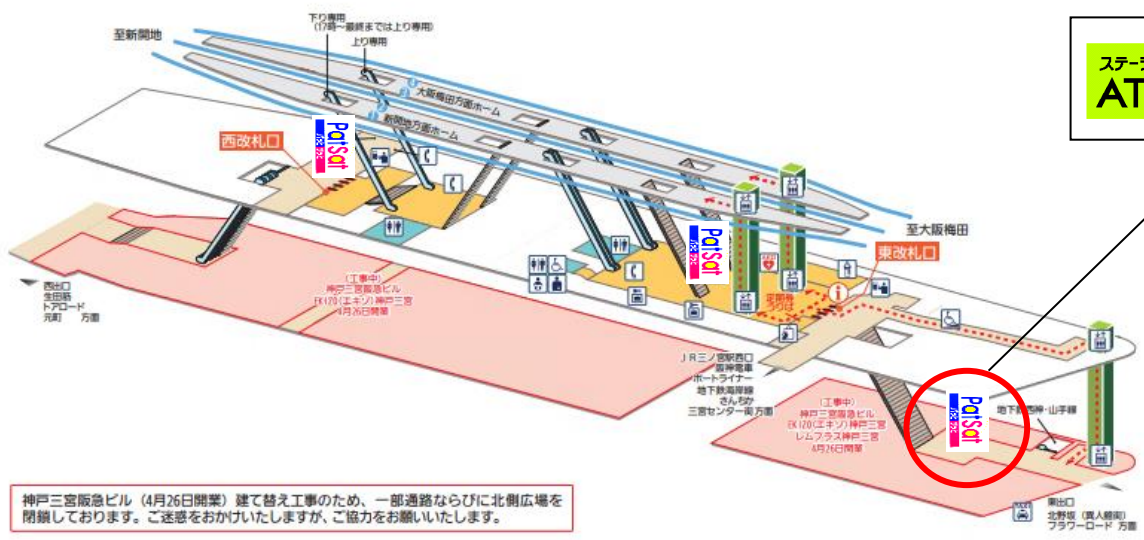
至新開地

下り専用
(17時～最終までは上り専用)

上り専用

大阪梅田方面ホーム

新開地方面ホーム

西改札口

PatSat

至大阪梅田

東改札口

PatSat

定期券うりば

ステーシ
AT

西出口
生田筋
トアロード
元町 方面

(工事中)
神戸三宮阪急ビル
EKI20(エキゾ)神戸三宮
4月26日開業

JR三ノ宮駅西口
阪神電車
ポートライナー
地下鉄海岸線
さんちか
三宮センター街 方面

(工事中)
神戸三宮阪急ビル
EKI20(エキゾ)神戸三宮
レムプラス神戸三宮
4月26日開業

PatSat

地下鉄西神・山手線

東出口
北野坂(異人館街)
フラワーロード 方面

神戸三宮阪急ビル(4月26日開業)建て替え工事のため、一部通路ならびに北側広場を閉鎖しております。ご迷惑をおかけいたしますが、ご協力をお願いいたします。